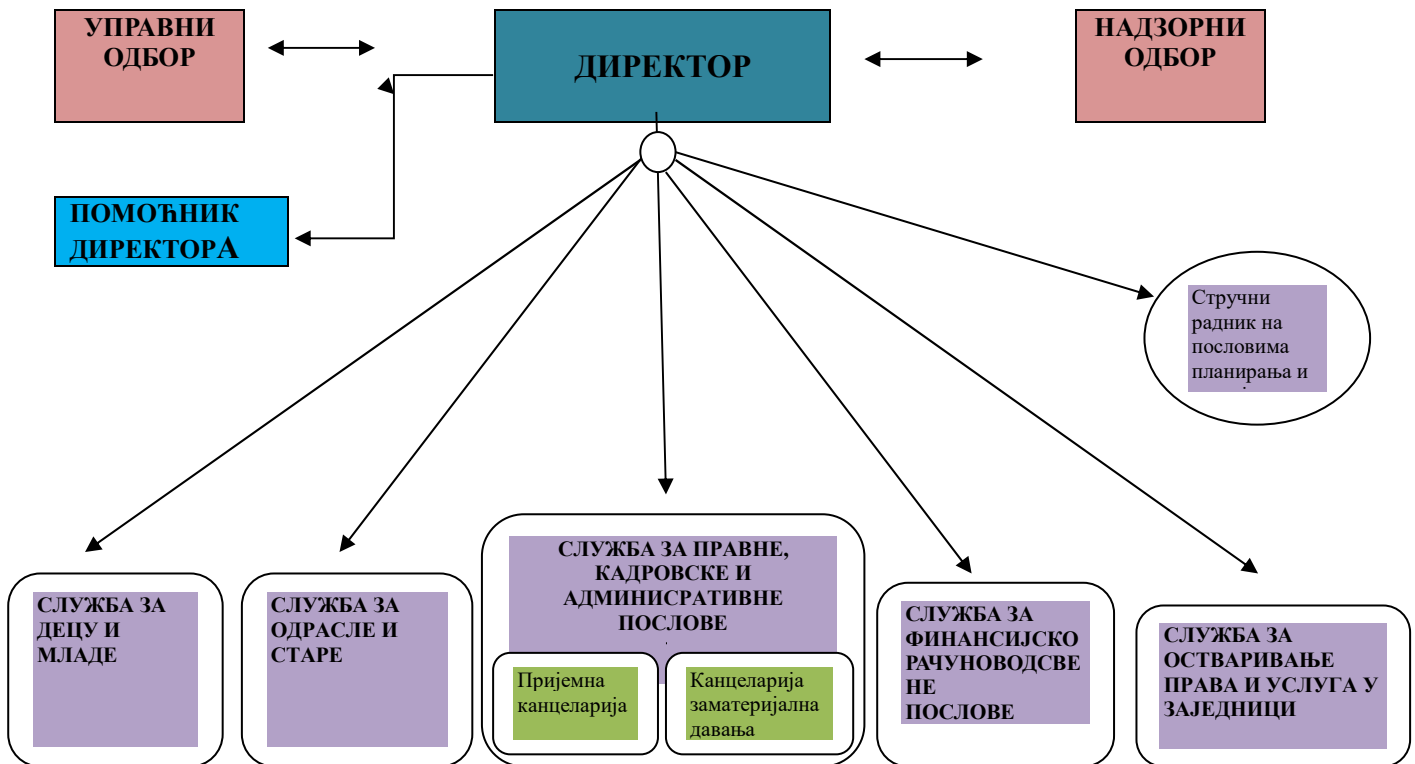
УПРАВНИ ОДБОР

ДИРЕКТОР

НАДЗОРНИ ОДБОР

ПОМОЋНИК ДИРЕКТОРА

Стручни радник на пословима планирања и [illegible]

СЛУЖБА ЗА ДЕЦУ И МЛАДЕ

СЛУЖБА ЗА ОДРАСЛЕ И СТАРЕ

СЛУЖБА ЗА ПРАВНЕ, КАДРОВСКЕ И АДМИНИСРАТИВНЕ ПОСЛОВЕ

Пријемна канцеларија

Канцеларија725 заматеријална давања

СЛУЖБА ЗА ФИНАНСИЈСКО РАЧУНОВОДСВЕНЕ ПОСЛОВЕ

СЛУЖБА ЗА ОСТВАРИВАЊЕ ПРАВА И УСЛУГА У ЗАЈЕДНИЦИ